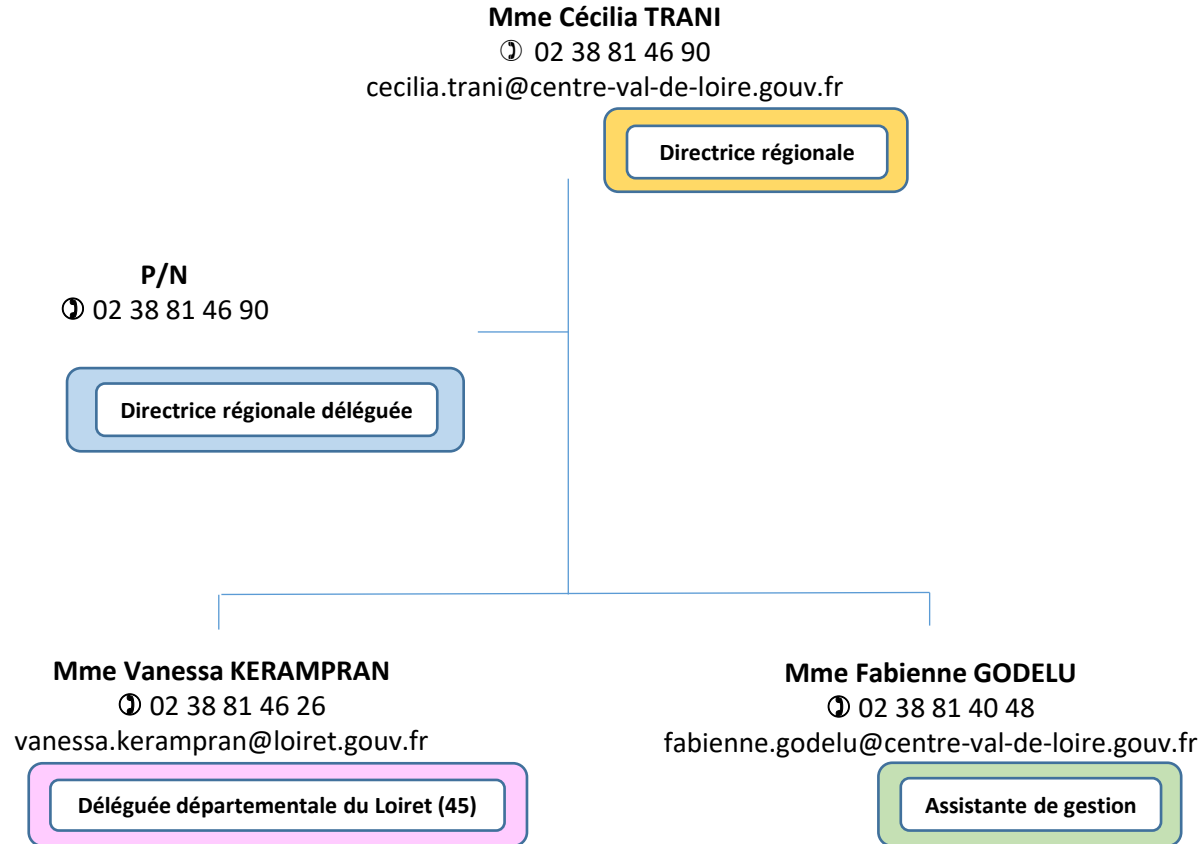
Mme Cécilia TRANI
✆ 02 38 81 46 90
cecilia.trani@centre-val-de-loire.gouv.fr

Directrice régionale

P/N
✆ 02 38 81 46 90

Directrice régionale déléguée

Mme Vanessa KERAMPRAN
✆ 02 38 81 46 26
vanessa.kerampran@loiret.gouv.fr

Déléguée départementale du Loiret (45)

Mme Fabienne GODELU
✆ 02 38 81 40 48
fabienne.godelu@centre-val-de-loire.gouv.fr

Assistante de gestion